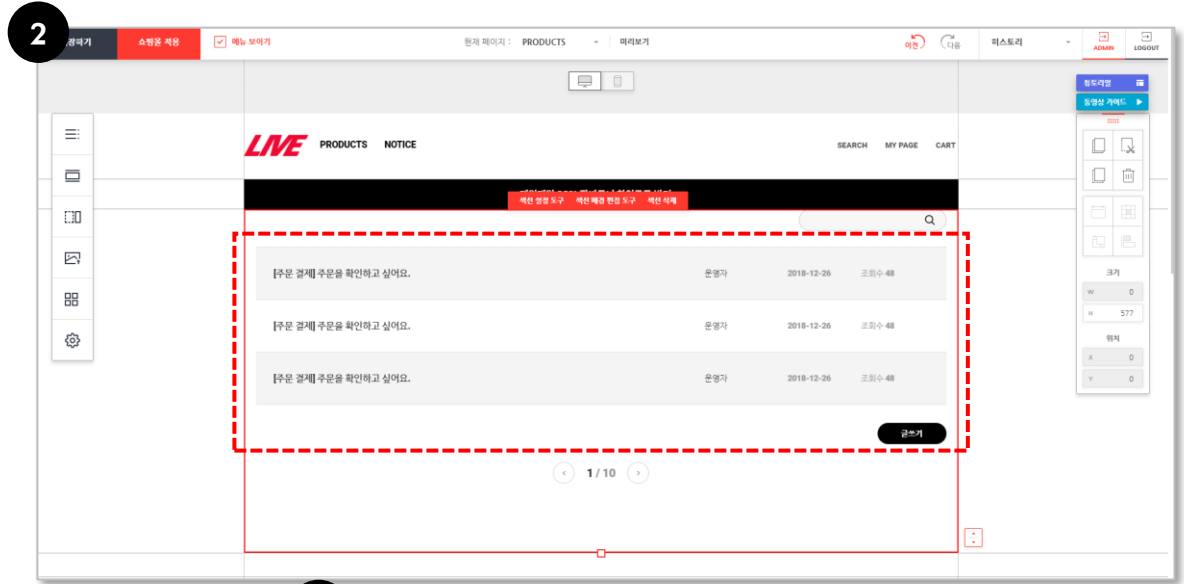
2

장하기 쇼핑몰 적용 메뉴 보이기 현재 페이지 : PRODUCTS 미리보기 이전 다음 히스토리 ADMIN LOGOUT

튜토리얼
동영상 가이드

LIVE PRODUCTS NOTICE SEARCH MY PAGE CART

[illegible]

섹션 설정 도구 섹션 배경 편집 도구 섹션 삭제

| [주문 결제] 주문을 확인하고 싶어요. | 운영자 | 2018-12-26 | 조회수 48 |
|---|---|---|---|
| [주문 결제] 주문을 확인하고 싶어요. | 운영자 | 2018-12-26 | 조회수 48 |
| [주문 결제] 주문을 확인하고 싶어요. | 운영자 | 2018-12-26 | 조회수 48 |

글쓰기

1 / 10

크기
W 0
H 577
위치
X 0
Y 0